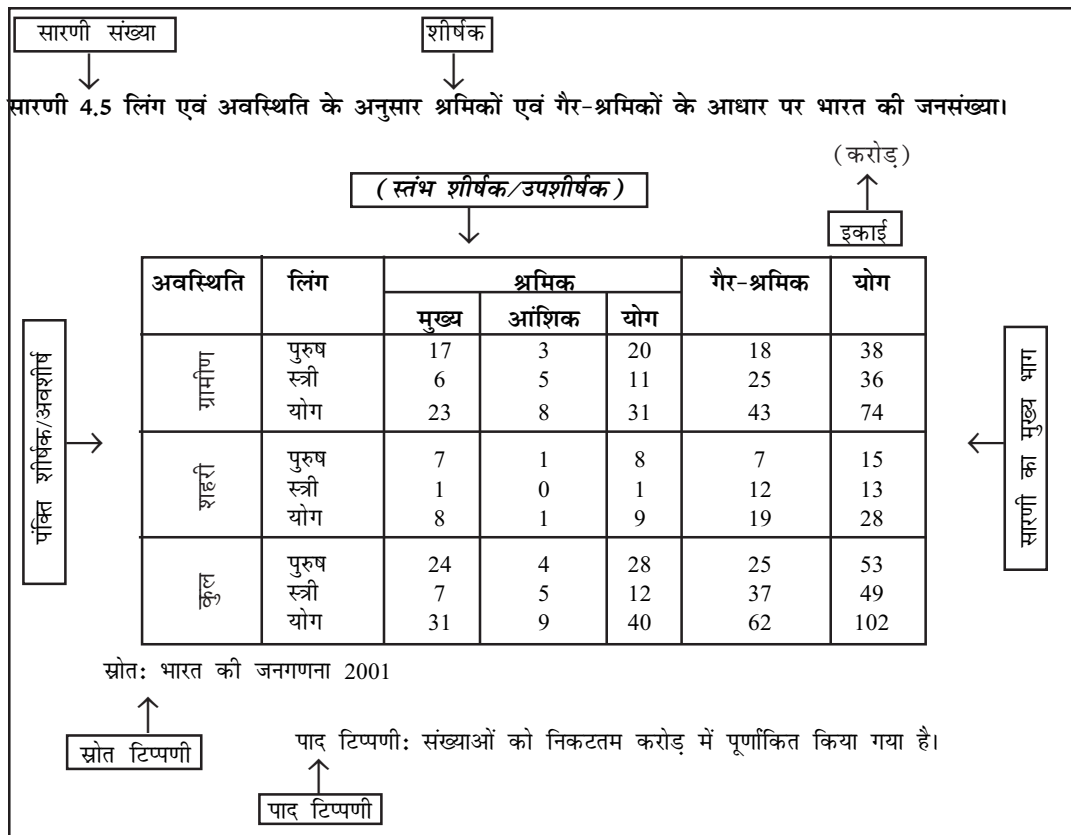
सारणी संख्या

शीर्षक

सारणी 4.5 लिंग एवं अवस्थिति के अनुसार श्रमिकों एवं गैर-श्रमिकों के आधार पर भारत की जनसंख्या।

(करोड़)

इकाई

( स्तंभ शीर्षक/उपशीर्षक )

पंक्ति शीर्षक/अवशीर्ष

सारणी का मुख्य भाग

| अवस्थिति | लिंग | श्रमिक मुख्य | श्रमिक आंशिक | श्रमिक योग | गैर-श्रमिक | योग |
|---|---|---|---|---|---|---|
| ग्रामीण | पुरुष | 17 | 3 | 20 | 18 | 38 |
| | स्त्री | 6 | 5 | 11 | 25 | 36 |
| | योग | 23 | 8 | 31 | 43 | 74 |
| शहरी | पुरुष | 7 | 1 | 8 | 7 | 15 |
| | स्त्री | 1 | 0 | 1 | 12 | 13 |
| | योग | 8 | 1 | 9 | 19 | 28 |
| कुल | पुरुष | 24 | 4 | 28 | 25 | 53 |
| | स्त्री | 7 | 5 | 12 | 37 | 49 |
| | योग | 31 | 9 | 40 | 62 | 102 |

स्रोत: भारत की जनगणना 2001

स्रोत टिप्पणी

पाद टिप्पणी: संख्याओं को निकटतम करोड़ में पूर्णांकित किया गया है।

पाद टिप्पणी